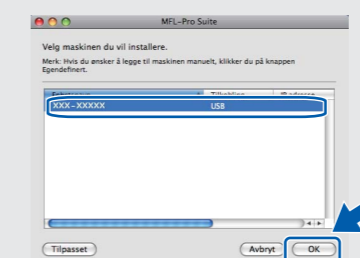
MFL-Pro Suite

Velg maskinen du vil installere.

Merk: Hvis du ønsker å legge til maskinen manuelt, klikker du på knappen Egendefinert.

| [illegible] | Tilkobling | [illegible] |
|---|---|---|
| XXX-XXXXX | USB | |

Tilpasset

Avbryt

OK